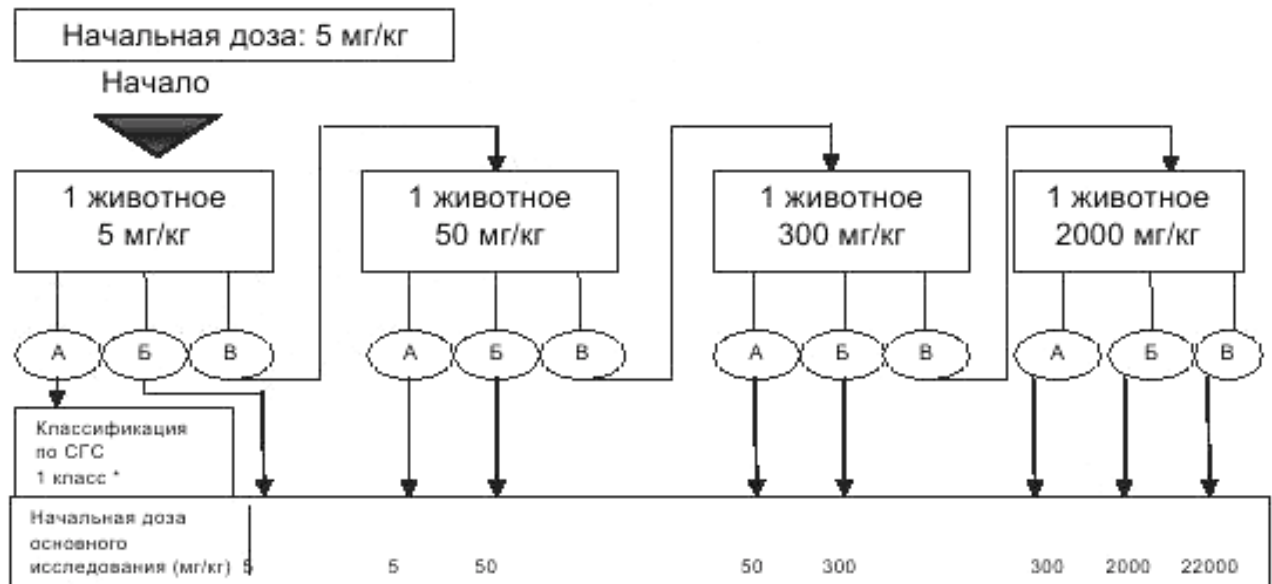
Начальная доза: 5 мг/кг

Начало

1 животное
5 мг/кг

1 животное
50 мг/кг

1 животное
300 мг/кг

1 животное
2000 мг/кг

А Б В

А Б В

А Б В

А Б В

Классификация по СГС 1 класс *

Начальная доза основного исследования (мг/кг) 5 5 50 50 300 300 2000 22000